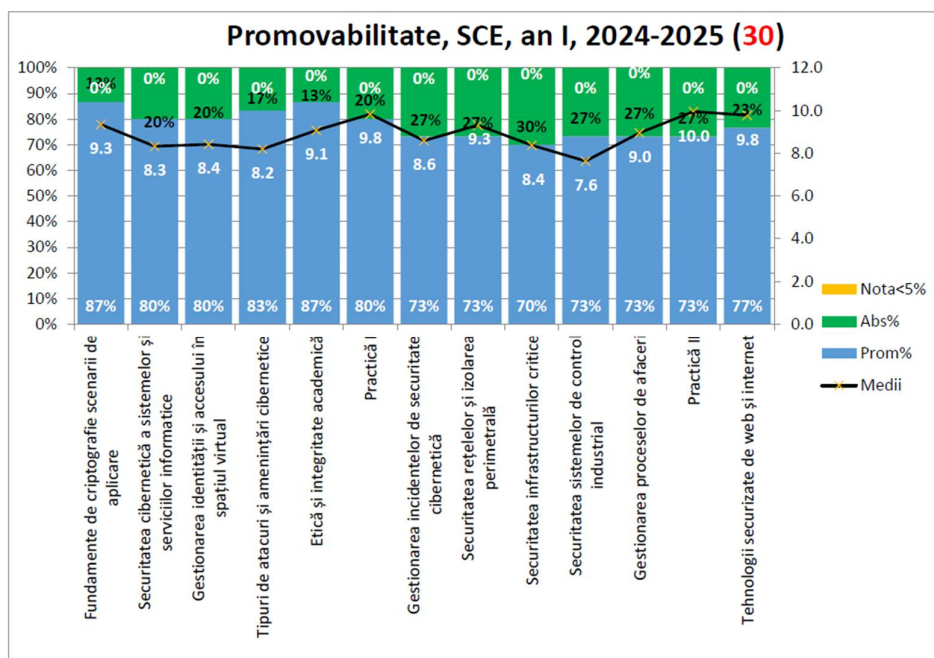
Promovabilitate, SCE, an I, 2024-2025 (30)

100%
90%
80%
70%
60%
50%
40%
30%
20%
10%
0%

12.0
10.0
8.0
6.0
4.0
2.0
0.0

13%
0%
9.3
87%

0%
20%
8.3
80%

0%
20%
8.4
80%

0%
17%
8.2
83%

0%
13%
9.1
87%

0%
20%
9.8
80%

0%
27%
8.6
73%

0%
27%
9.3
73%

0%
30%
8.4
70%

0%
27%
7.6
73%

0%
27%
9.0
73%

0%
27%
10.0
73%

0%
23%
9.8
77%

Fundamente de criptografie scenarii de aplicare
Securitatea cibernetică a sistemelor și serviciilor informatice
Gestionarea identității și accesului în spațiul virtual
Tipuri de atacuri și amenințări cibernetice
Etică și integritate academică
Practică I
Gestionarea incidentelor de securitate cibernetică
Securitatea rețelelor și izolarea perimetrală
Securitatea infrastructurilor critice
Securitatea sistemelor de control industrial
Gestionarea proceselor de afaceri
Practică II
Tehnologii securizate de web și internet

Nota<5%
Abs%
Prom%
Medii